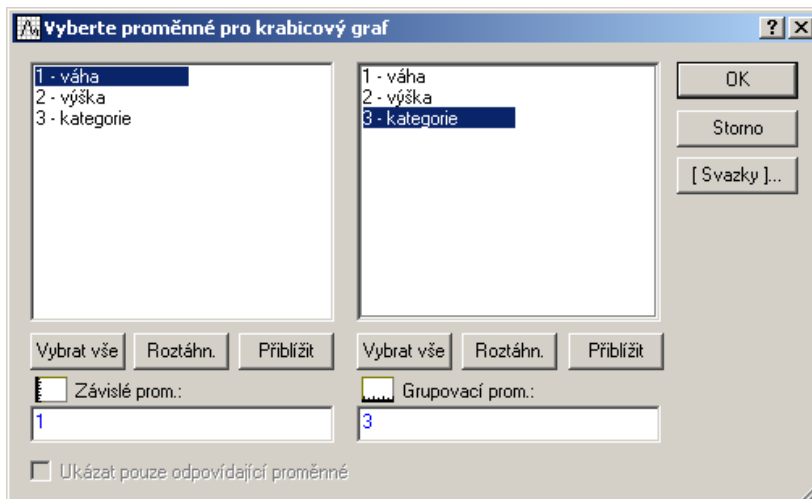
Vyberte proměnné pro krabicový graf

?
X

1 - váha
2 - výška
3 - kategorie

1 - váha
2 - výška
3 - kategorie

OK

Storno

[ Svazky ]...

Vybrat vše
Roztáhn.
Přiblížit

Vybrat vše
Roztáhn.
Přiblížit

Závislé prom.:
1

Grupovací prom.:
3

Ukázat pouze odpovídající proměnné